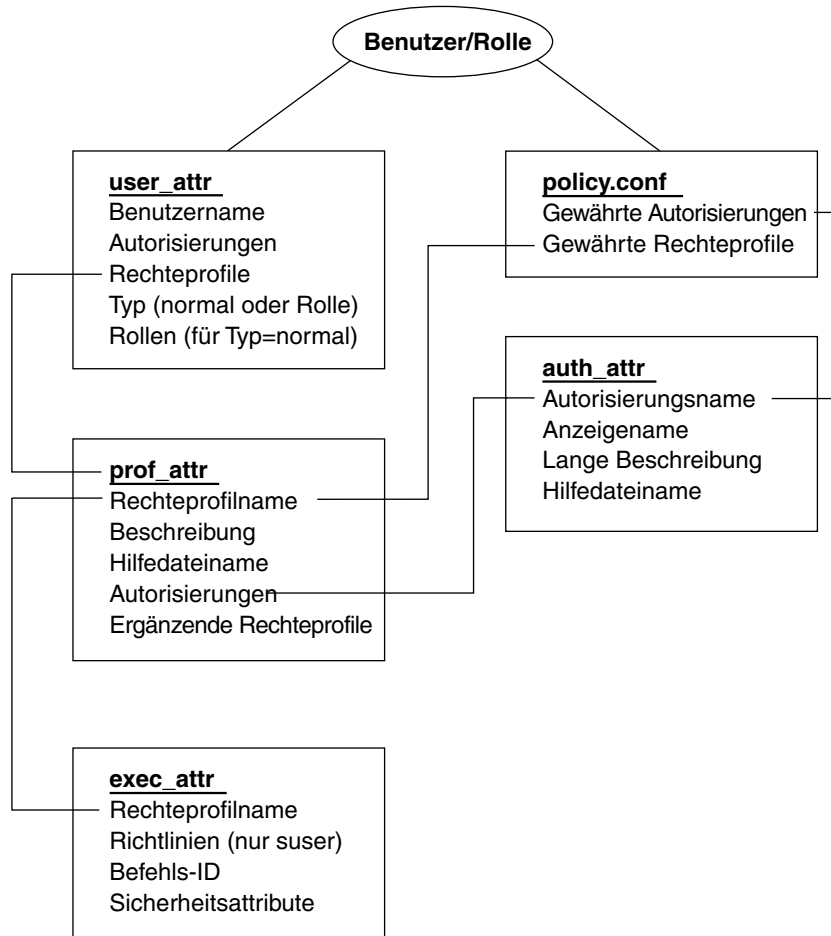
Benutzer/Rolle

user_attr
Benutzername
Autorisierungen
Rechteprofile
Typ (normal oder Rolle)
Rollen (für Typ=normal)

policy.conf
Gewährte Autorisierungen
Gewährte Rechteprofile

auth_attr
Autorisierungsname
Anzeigename
Lange Beschreibung
Hilfedateiname

prof_attr
Rechteprofilname
Beschreibung
Hilfedateiname
Autorisierungen
Ergänzende Rechteprofile

exec_attr
Rechteprofilname
Richtlinien (nur suser)
Befehls-ID
Sicherheitsattribute